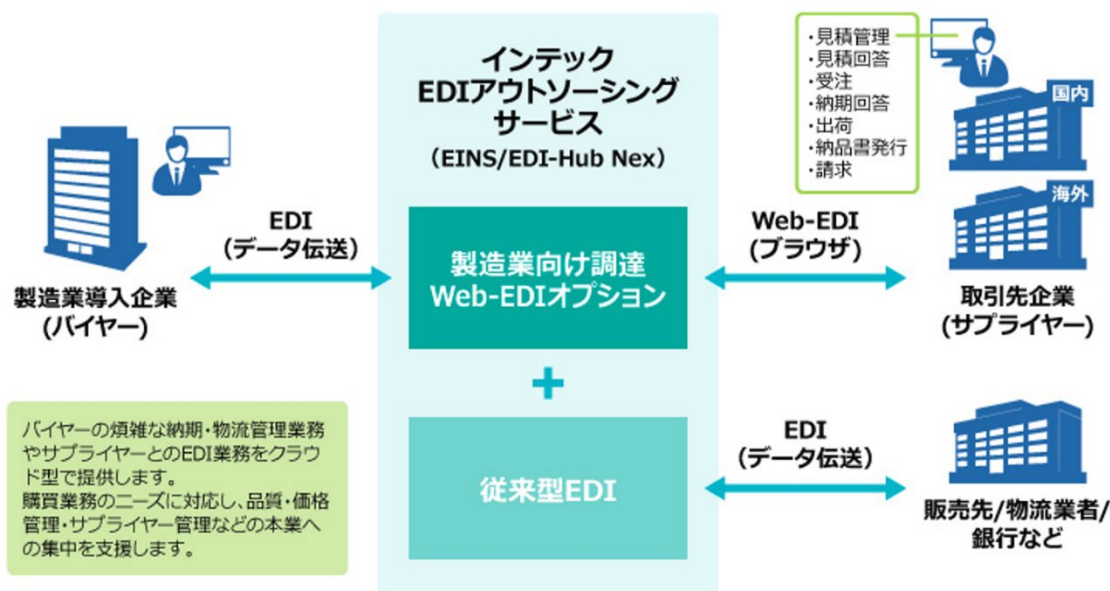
インテック
EDIアウトソーシング
サービス
（EINS/EDI-Hub Nex）

・見積管理
・見積回答
・受注
・納期回答
・出荷
・納品書発行
・請求

国内

海外

EDI
（データ伝送）

製造業導入企業
（バイヤー）

製造業向け調達
Web-EDIオプション

Web-EDI
（ブラウザ）

取引先企業
（サプライヤー）

+

バイヤーの煩雑な納期・物流管理業務やサプライヤーとのEDI業務をクラウド型で提供します。
購買業務のニーズに対応し、品質・価格管理・サプライヤー管理などの本業への集中を支援します。

従来型EDI

EDI
（データ伝送）

販売先/物流業者/
銀行など